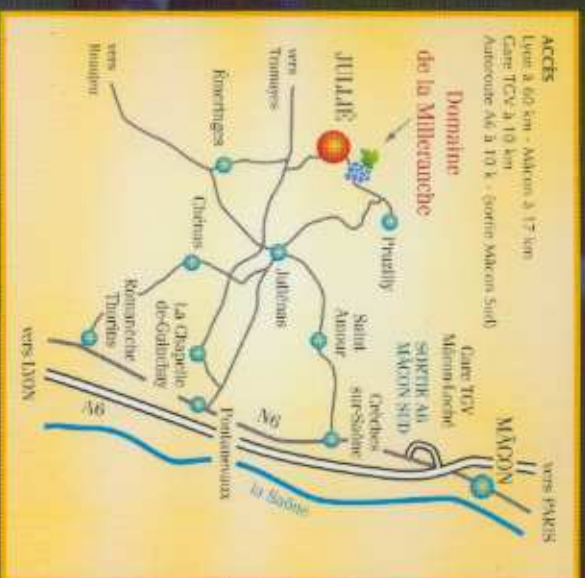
ACCÈS
Lyon à 60 km - Mâcon à 17 km
Gare TGV à 10 km
Autoroute A6 à 10 k (sortie Mâcon Sud)

Domaine de la Milleranche

JULLIÉ

vers Tramayes

Émeringes

vers Beaujeu

Pruzilly

Juliénas

Chénas

Saint Amour

Gare TGV Mâcon-Loché

SORTIE A6 MÂCON SUD

MÂCON

vers PARIS

Crêches-sur-Saône

La Chapelle-de-Guinchay

Romanèche Thorins

Pontanevaux

N6

A6

vers LYON

la Saône